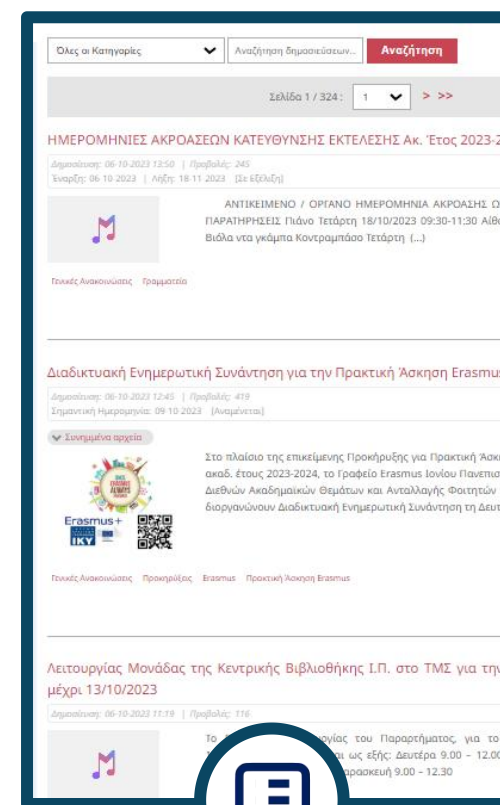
Όλες οι Κατηγορίες

Αναζήτηση δημοσιεύσεων...

Αναζήτηση

Σελίδα 1 / 324 : 1 > >>

ΗΜΕΡΟΜΗΝΙΕΣ ΑΚΡΟΑΣΕΩΝ ΚΑΤΕΥΘΥΝΣΗΣ ΕΚΤΕΛΕΣΗΣ Ακ. Έτος 2023-2

Δημοσίευση: 06-10-2023 13:50 | Προβολές: 245
Έναρξη: 06-10-2023 | Λήξη: 18-11-2023 [Σε εξέλιξη]

ΑΝΤΙΚΕΙΜΕΝΟ / ΟΡΓΑΝΟ ΗΜΕΡΟΜΗΝΙΑ ΑΚΡΟΑΣΗΣ Ω ΠΑΡΑΤΗΡΗΣΕΙΣ Πιάνο Τετάρτη 18/10/2023 09:30-11:30 Αίθ Βιόλα ντα γκάμπα Κοντραμπάσο Τετάρτη (...)

Γενικές Ανακοινώσεις Γραμματεία

Διαδικτυακή Ενημερωτική Συνάντηση για την Πρακτική Άσκηση Erasmus

Δημοσίευση: 06-10-2023 12:45 | Προβολές: 419
Σημαντική Ημερομηνία: 09-10-2023 [Ανοιχτεται]

Συνημμένα αρχεία

Erasmus+
IKY

Στο πλαίσιο της επικείμενης Προκήρυξης για Πρακτική Άσκ ακαδ. έτους 2023-2024, το Γραφείο Erasmus Ιονίου Πανεπισ Διεθνών Ακαδημαϊκών Θεμάτων και Ανταλλαγής Φοιτητών διοργανώνουν Διαδικτυακή Ενημερωτική Συνάντηση τη Δευτ

Γενικές Ανακοινώσεις Προκηρύξεις Erasmus Πρακτική Άσκηση Erasmus

Λειτουργίας Μονάδας της Κεντρικής Βιβλιοθήκης Ι.Π. στο ΤΜΣ για την μέχρι 13/10/2023

Δημοσίευση: 06-10-2023 11:19 | Προβολές: 116

Το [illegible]ργίας του Παραρτήματος, για το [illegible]αι ως εξής: Δευτέρα 9.00 - 12.00 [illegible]ρασκευή 9.00 - 12.30